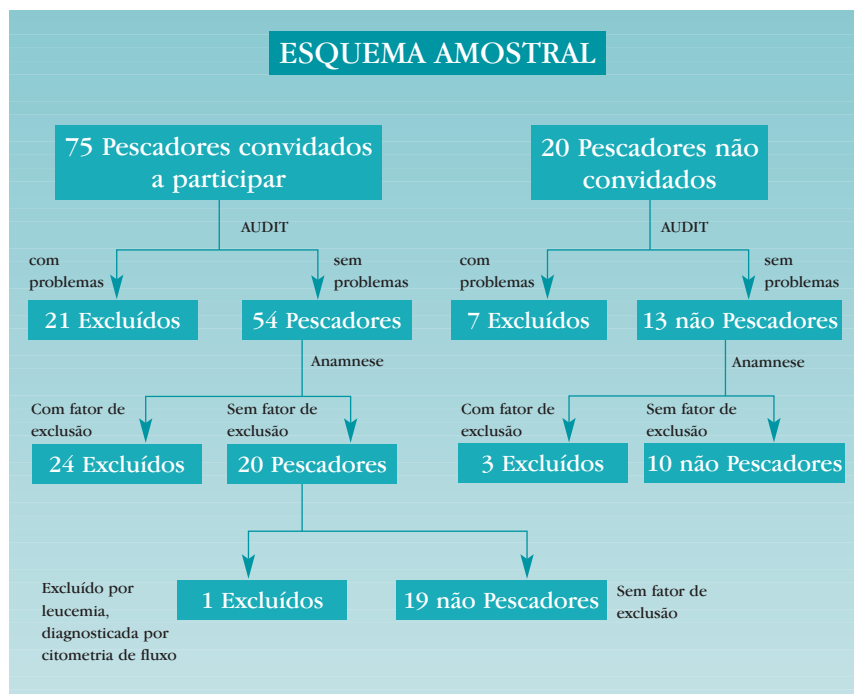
ESQUEMA AMOSTRAL

75 Pescadores convidados a participar

AUDIT

com problemas

sem problemas

21 Excluídos

54 Pescadores

Anamnese

Com fator de exclusão

Sem fator de exclusão

24 Excluídos

20 Pescadores

20 Pescadores não convidados

AUDIT

com problemas

sem problemas

7 Excluídos

13 não Pescadores

Anamnese

Com fator de exclusão

Sem fator de exclusão

3 Excluídos

10 não Pescadores

Excluído por leucemia, diagnosticada por citometria de fluxo

1 Excluídos

19 não Pescadores

Sem fator de exclusão